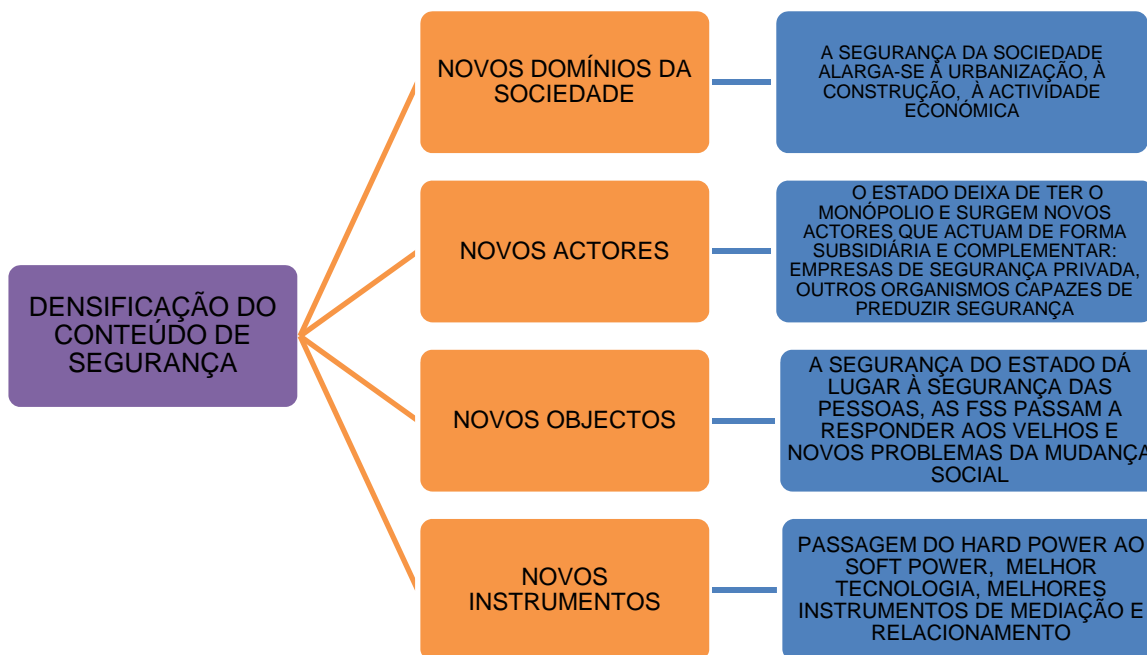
DENSIFICAÇÃO DO CONTEÚDO DE SEGURANÇA

NOVOS DOMÍNIOS DA SOCIEDADE

A SEGURANÇA DA SOCIEDADE ALARGA-SE À URBANIZAÇÃO, À CONSTRUÇÃO, À ACTIVIDADE ECONÓMICA

NOVOS ACTORES

O ESTADO DEIXA DE TER O MONÓPOLIO E SURGEM NOVOS ACTORES QUE ACTUAM DE FORMA SUBSIDIÁRIA E COMPLEMENTAR: EMPRESAS DE SEGURANÇA PRIVADA, OUTROS ORGANISMOS CAPAZES DE PREDUZIR SEGURANÇA

NOVOS OBJECTOS

A SEGURANÇA DO ESTADO DÁ LUGAR À SEGURANÇA DAS PESSOAS, AS FSS PASSAM A RESPONDER AOS VELHOS E NOVOS PROBLEMAS DA MUDANÇA SOCIAL

NOVOS INSTRUMENTOS

PASSAGEM DO HARD POWER AO SOFT POWER, MELHOR TECNOLOGIA, MELHORES INSTRUMENTOS DE MEDIAÇÃO E RELACIONAMENTO